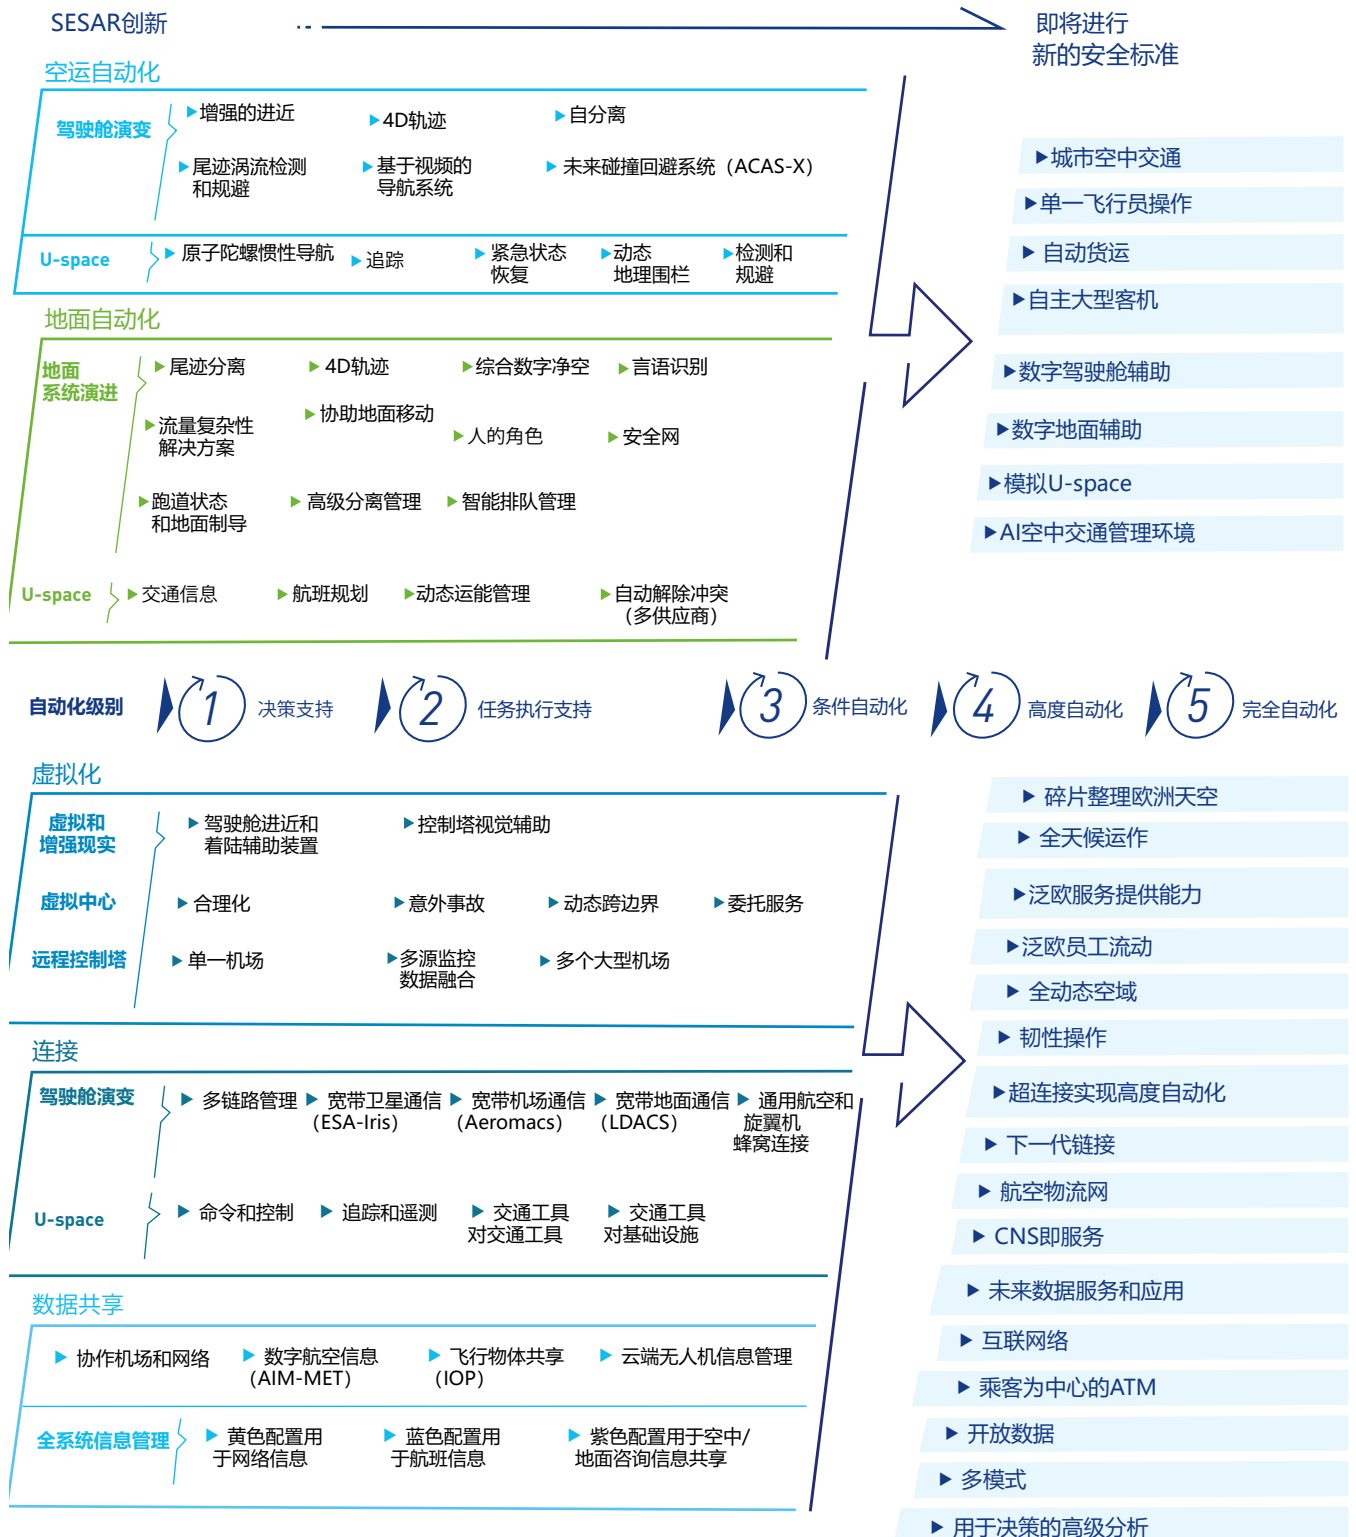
SESAR创新

即将进行
新的安全标准

空运自动化

驾驶舱演变
▶增强的进近 ▶4D轨迹 ▶自分离
▶尾迹涡流检测和规避 ▶基于视频的导航系统 ▶未来碰撞回避系统（ACAS-X）

U-space
▶原子陀螺惯性导航 ▶追踪 ▶紧急状态恢复 ▶动态地理围栏 ▶检测和规避

地面自动化

地面系统演进
▶尾迹分离 ▶4D轨迹 ▶综合数字净空 ▶言语识别
▶流量复杂性解决方案 ▶协助地面移动 ▶人的角色 ▶安全网
▶跑道状态和地面制导 ▶高级分离管理 ▶智能排队管理

U-space
▶交通信息 ▶航班规划 ▶动态运能管理 ▶自动解除冲突（多供应商）

▶城市空中交通
▶单一飞行员操作
▶自动货运
▶自主大型客机
▶数字驾驶舱辅助
▶数字地面辅助
▶模拟U-space
▶AI空中交通管理环境

自动化级别 1 决策支持 2 任务执行支持 3 条件自动化 4 高度自动化 5 完全自动化

虚拟化

虚拟和增强现实
▶驾驶舱进近和着陆辅助装置 ▶控制塔视觉辅助

虚拟中心
▶合理化 ▶意外事故 ▶动态跨边界 ▶委托服务

远程控制塔
▶单一机场 ▶多源监控数据融合 ▶多个大型机场

连接

驾驶舱演变
▶ 多链路管理 ▶ 宽带卫星通信（ESA-Iris） ▶ 宽带机场通信（Aeromacs） ▶ 宽带地面通信（LDACS） ▶ 通用航空和旋翼机蜂窝连接

U-space
▶ 命令和控制 ▶ 追踪和遥测 ▶ 交通工具对交通工具 ▶ 交通工具对基础设施

数据共享

▶ 协作机场和网络 ▶ 数字航空信息（AIM-MET） ▶ 飞行物体共享（IOP） ▶ 云端无人机信息管理

全系统信息管理
▶ 黄色配置用于网络信息 ▶ 蓝色配置用于航班信息 ▶ 紫色配置用于空中/地面咨询信息共享

▶ 碎片整理欧洲天空
▶ 全天候运作
▶泛欧服务提供能力
▶泛欧员工流动
▶ 全动态空域
▶ 韧性操作
▶超连接实现高度自动化
▶ 下一代链接
▶ 航空物流网
▶ CNS即服务
▶ 未来数据服务和应用
▶ 互联网络
▶ 乘客为中心的ATM
▶ 开放数据
▶ 多模式
▶ 用于决策的高级分析